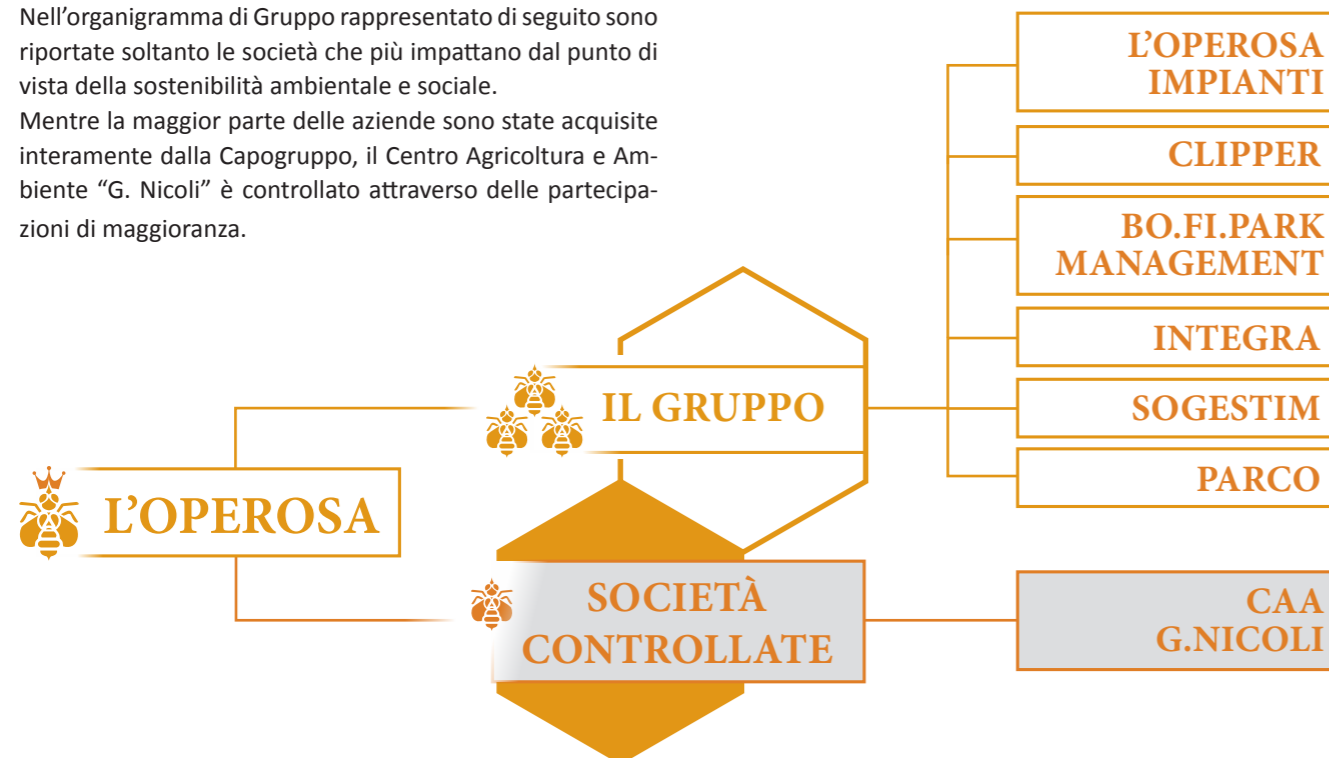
Nell'organigramma di Gruppo rappresentato di seguito sono riportate soltanto le società che più impattano dal punto di vista della sostenibilità ambientale e sociale.
Mentre la maggior parte delle aziende sono state acquisite interamente dalla Capogruppo, il Centro Agricoltura e Ambiente "G. Nicoli" è controllato attraverso delle partecipazioni di maggioranza.

L'OPEROSA

IL GRUPPO

SOCIETÀ CONTROLLATE

L'OPEROSA IMPIANTI

CLIPPER

BO.FI.PARK MANAGEMENT

INTEGRA

SOGESTIM

PARCO

CAA G.NICOLI